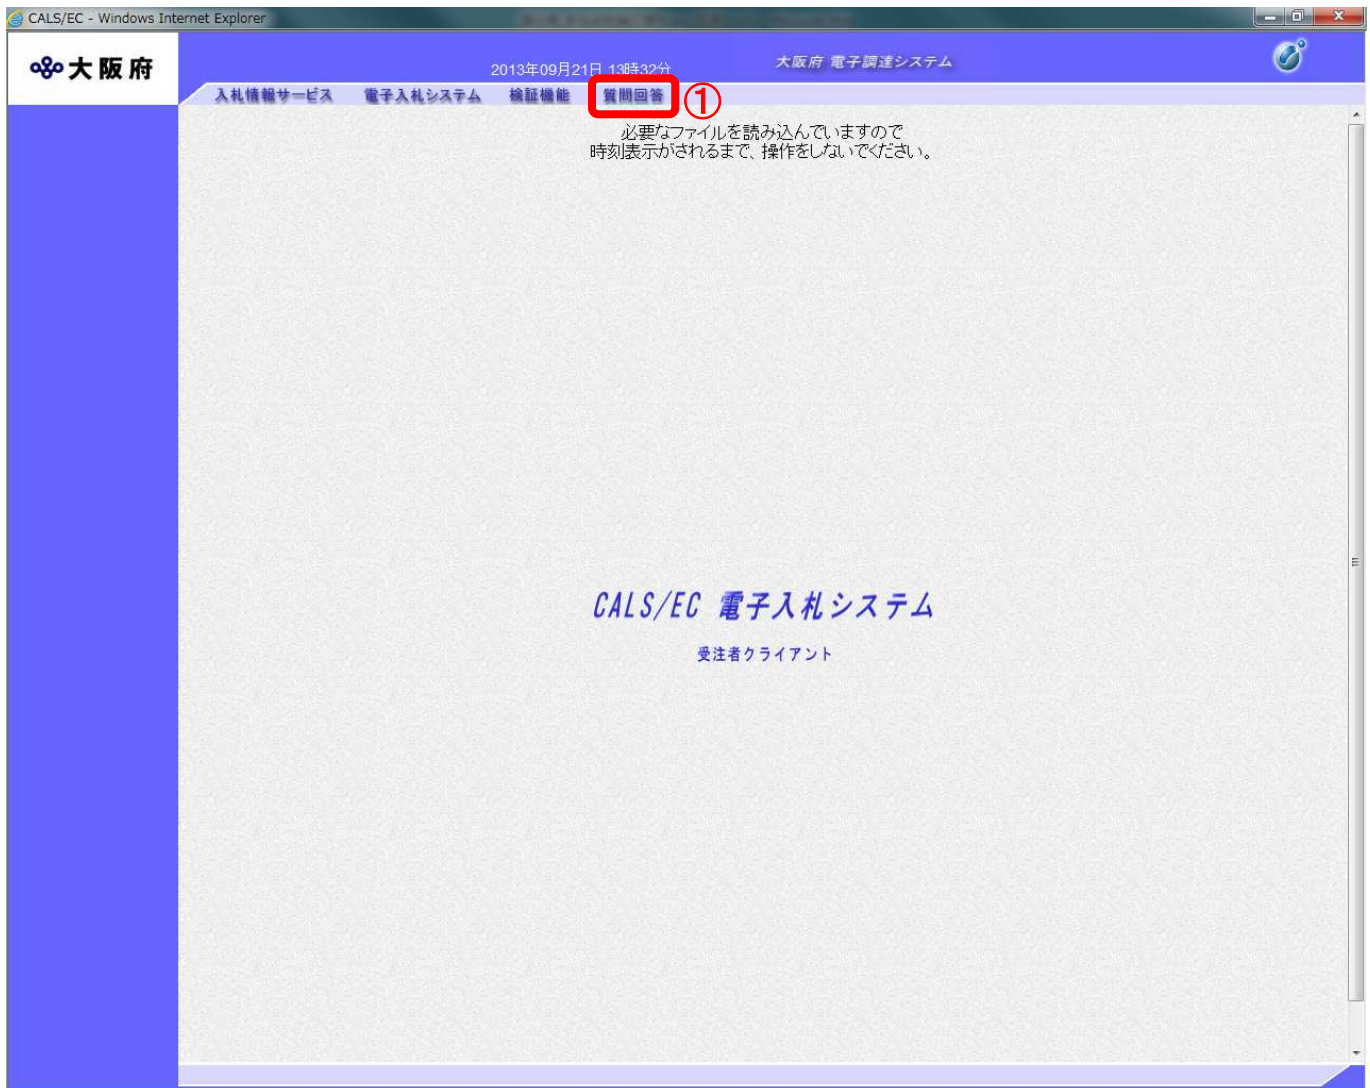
CALS/EC - Windows Internet Explorer

大阪府

2013年09月21日 13時32分

大阪府 電子調達システム

入札情報サービス　電子入札システム　検証機能　質問回答 ①

必要なファイルを読み込んでいますので
時刻表示がされるまで、操作をしないでください。

CALS/EC 電子入札システム

受注者クライアント